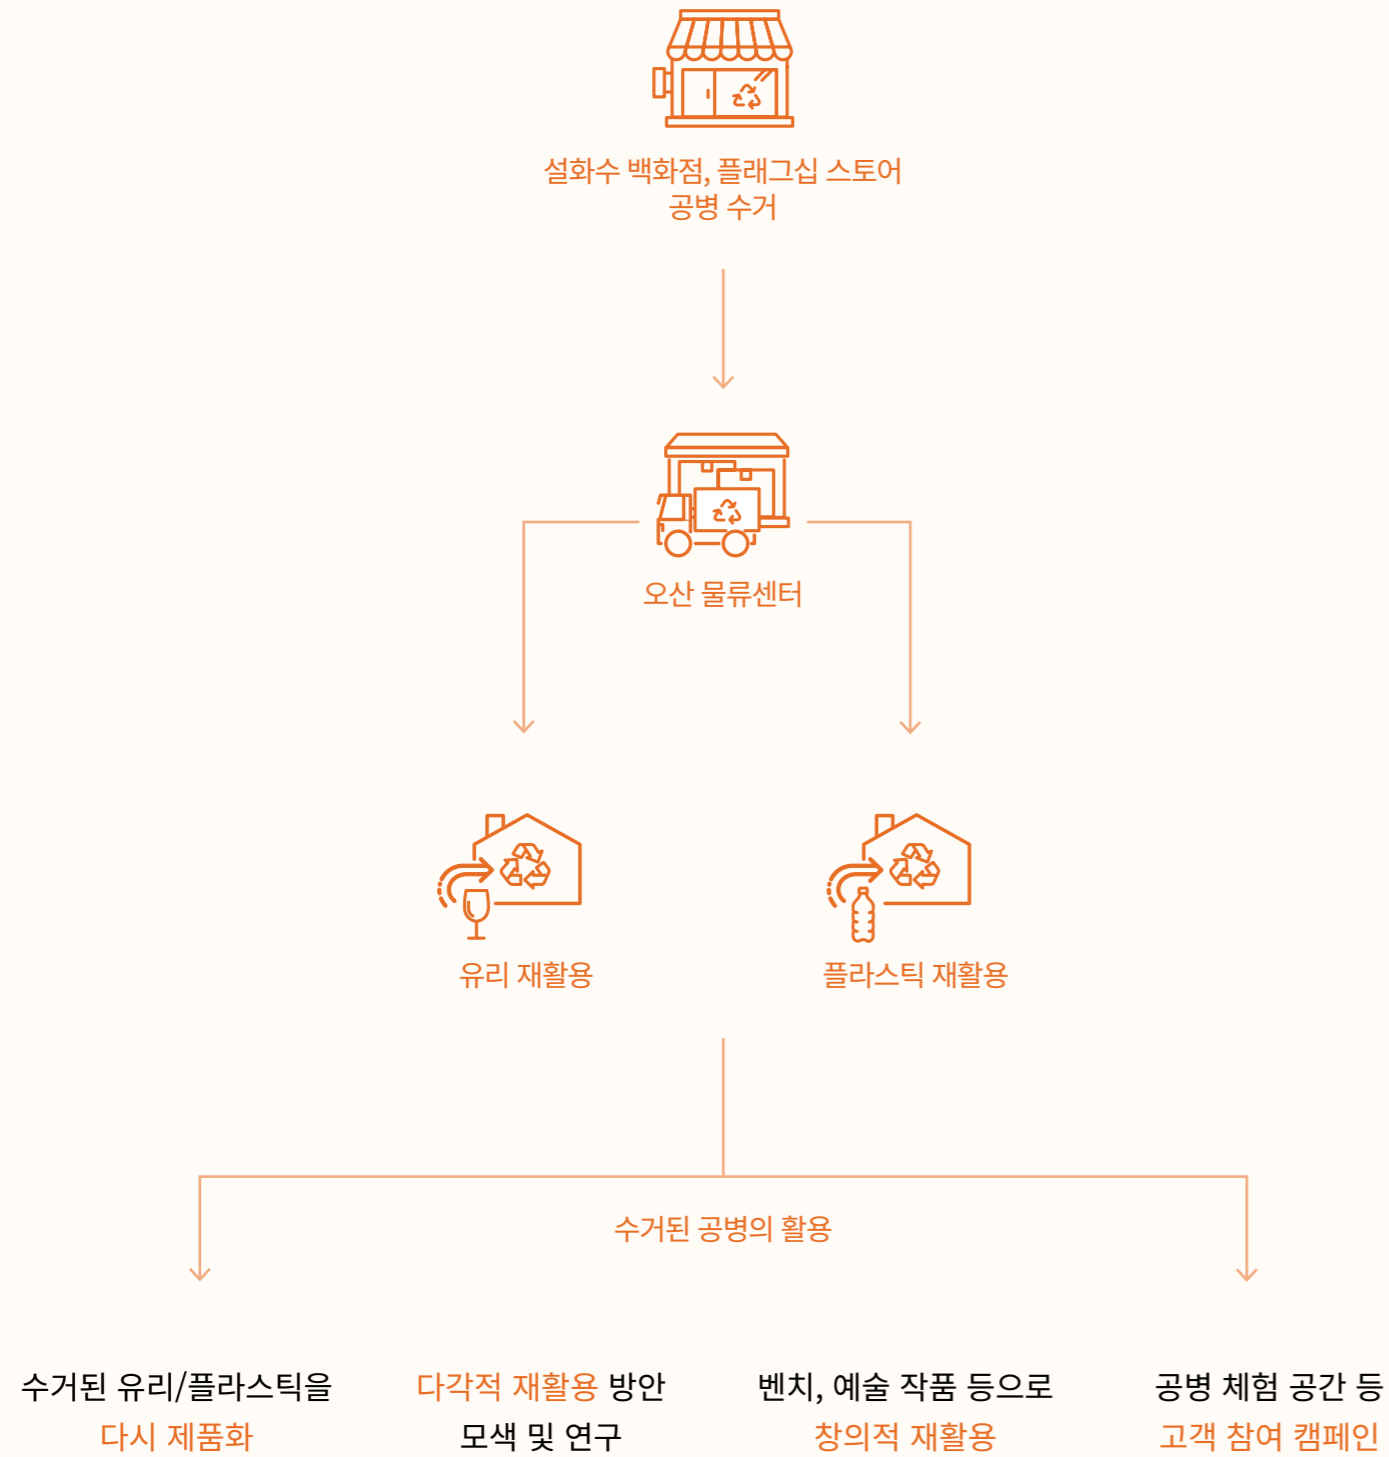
설화수 백화점, 플래그십 스토어 공병 수거

오산 물류센터

유리 재활용

플라스틱 재활용

수거된 공병의 활용

수거된 유리/플라스틱을 다시 제품화

다각적 재활용 방안 모색 및 연구

벤치, 예술 작품 등으로 창의적 재활용

공병 체험 공간 등 고객 참여 캠페인